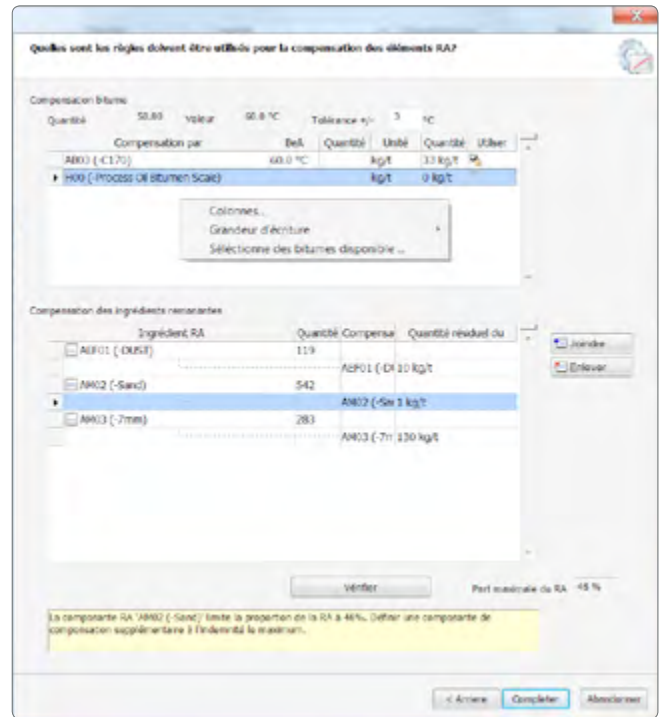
Quelles sont les règles doivent être utilisés pour la compensation des éléments RA?

Compensation bitume

Quantité 50.00 Valeur 60.0 °C Tolérance +/- 5 °C

| Compensation par | BeA | Quantité | Unité | Quantité | Utiliser |
|---|---|---|---|---|---|
| AB03 (-C170) | 60.0 °C | | kg/t | 33 kg/t | |
| H00 (-Process Oil Bitumen Scale) | | | kg/t | 0 kg/t | |

Colonnes...
Grandeur d'écriture
Sélectionne des bitumes disponible ...

Compensation des ingrédients remanantes

| Ingrédient RA | Quantité | Compensa | Quantité résiduel du |
|---|---|---|---|
| AEF01 (-DUST) | 119 | | |
| | | AEF01 (-DI | 10 kg/t |
| AM02 (-Sand) | 542 | | |
| | | AM02 (-Sa | 1 kg/t |
| AM03 (-7mm) | 283 | | |
| | | AM03 (-7r | 130 kg/t |

Joindre
Enlever

Vérifier

Part maximale du RA 46 %

La composante RA 'AM02 (-Sand)' limite la proportion de la RA à 46%. Définir une composante de compensation supplémentaire à l'indemnité la maximum.

< Arrière Compléter Abandonner